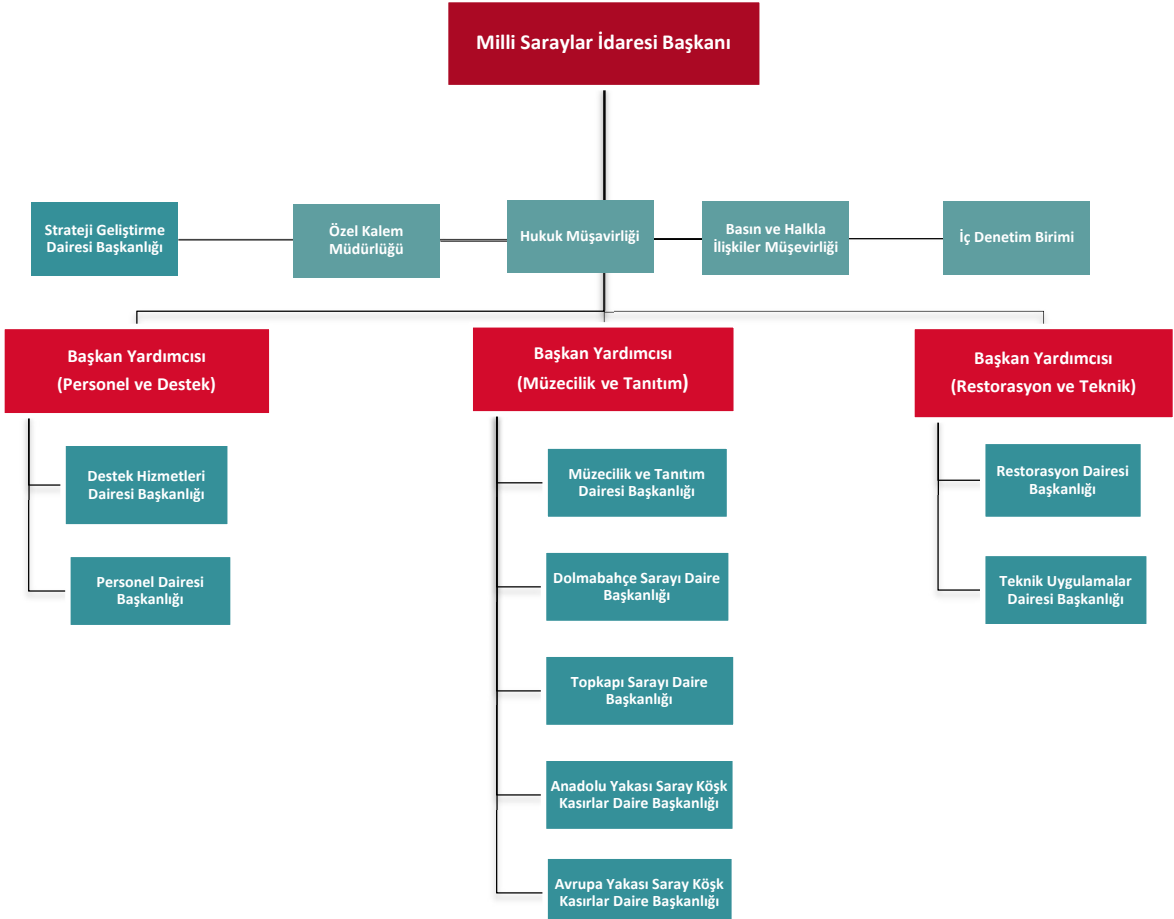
Milli Saraylar İdaresi Başkanı

Strateji Geliştirme Dairesi Başkanlığı

Özel Kalem Müdürlüğü

Hukuk Müşavirliği

Basın ve Halkla İlişkiler Müşevirliği

İç Denetim Birimi

Başkan Yardımcısı (Personel ve Destek)

Destek Hizmetleri Dairesi Başkanlığı

Personel Dairesi Başkanlığı

Başkan Yardımcısı (Müzecilik ve Tanıtım)

Müzecilik ve Tanıtım Dairesi Başkanlığı

Dolmabahçe Sarayı Daire Başkanlığı

Topkapı Sarayı Daire Başkanlığı

Anadolu Yakası Saray Köşk Kasırlar Daire Başkanlığı

Avrupa Yakası Saray Köşk Kasırlar Daire Başkanlığı

Başkan Yardımcısı (Restorasyon ve Teknik)

Restorasyon Dairesi Başkanlığı

Teknik Uygulamalar Dairesi Başkanlığı